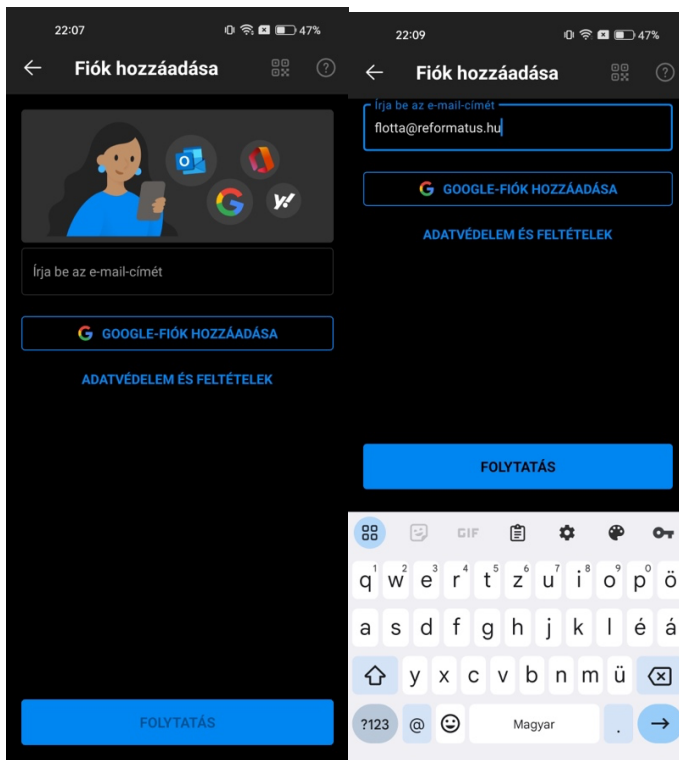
22:07 47%

Fiók hozzáadása

Írja be az e-mail-címét

GOOGLE-FIÓK HOZZÁADÁSA

ADATVÉDELEM ÉS FELTÉTELEK

FOLYTATÁS

22:09 47%

Fiók hozzáadása

Írja be az e-mail-címét

flotta@reformatus.hu

GOOGLE-FIÓK HOZZÁADÁSA

ADATVÉDELEM ÉS FELTÉTELEK

FOLYTATÁS

GIF

q 1 w 2 e 3 r 4 t 5 z 6 u 7 i 8 o 9 p 0 ö

a s d f g h j k l é á

y x c v b n m ü

?123 @ Magyar .